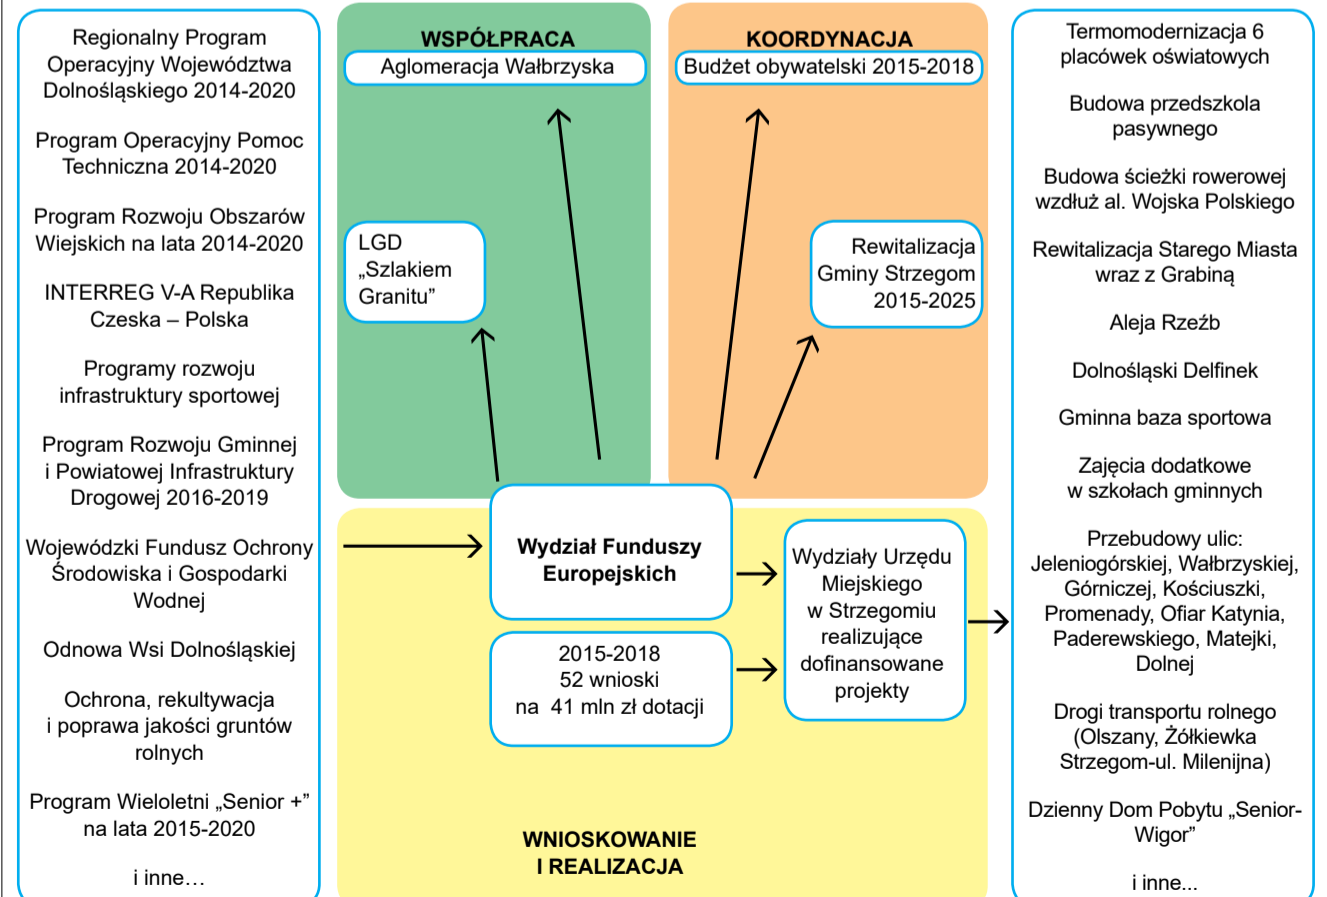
Regionalny Program Operacyjny Województwa Dolnośląskiego 2014-2020

Program Operacyjny Pomoc Techniczna 2014-2020

Program Rozwoju Obszarów Wiejskich na lata 2014-2020

INTERREG V-A Republika Czeska – Polska

Programy rozwoju infrastruktury sportowej

Program Rozwoju Gminnej i Powiatowej Infrastruktury Drogowej 2016-2019

Wojewódzki Fundusz Ochrony Środowiska i Gospodarki Wodnej

Odnowa Wsi Dolnośląskiej

Ochrona, rekultywacja i poprawa jakości gruntów rolnych

Program Wieloletni „Senior +” na lata 2015-2020

i inne…

WSPÓŁPRACA

Aglomeracja Wałbrzyska

LGD „Szlakiem Granitu”

KOORDYNACJA

Budżet obywatelski 2015-2018

Rewitalizacja Gminy Strzegom 2015-2025

Wydział Funduszy Europejskich

2015-2018
52 wnioski
na 41 mln zł dotacji

Wydziały Urzędu Miejskiego w Strzegomiu realizujące dofinansowane projekty

WNIOSKOWANIE I REALIZACJA

Termomodernizacja 6 placówek oświatowych

Budowa przedszkola pasywnego

Budowa ścieżki rowerowej wzdłuż al. Wojska Polskiego

Rewitalizacja Starego Miasta wraz z Grabiną

Aleja Rzeźb

Dolnośląski Delfinek

Gminna baza sportowa

Zajęcia dodatkowe w szkołach gminnych

Przebudowy ulic: Jeleniogórskiej, Wałbrzyskiej, Górniczej, Kościuszki, Promenady, Ofiar Katynia, Paderewskiego, Matejki, Dolnej

Drogi transportu rolnego (Olszany, Żółkiewka Strzegom-ul. Milenijna)

Dzienny Dom Pobytu „Senior-Wigor”

i inne...